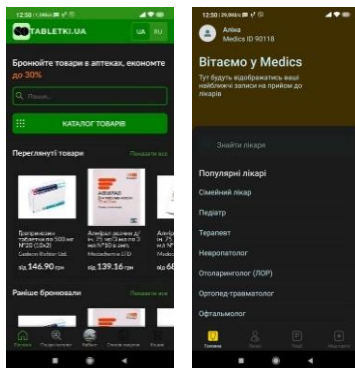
12:50

TABLETKI.UA

UA RU

Бронюйте товари в аптеках, економте до 30%

Пошук...

КАТАЛОГ ТОВАРІВ

Переглянуті товари

Показати все

Трипразол таблетки по 500 мг №20 (10х2)

Cadila...

від 146.90 грн

Алопуринол... 

від 139.16 грн

від 68

Раніше броньовані

Показати все

12:50

Аліна

Medics ID 90118

Вітаємо у Medics

Тут будуть відображатись ваші найближчі записи на прийом до лікарів

Знайти лікаря

Популярні лікарі

Сімейний лікар

Педіатр

Терапевт

Невропатолог

Отоларинголог (ЛОР)

Ортопед-травматолог

Офтальмолог

Головна